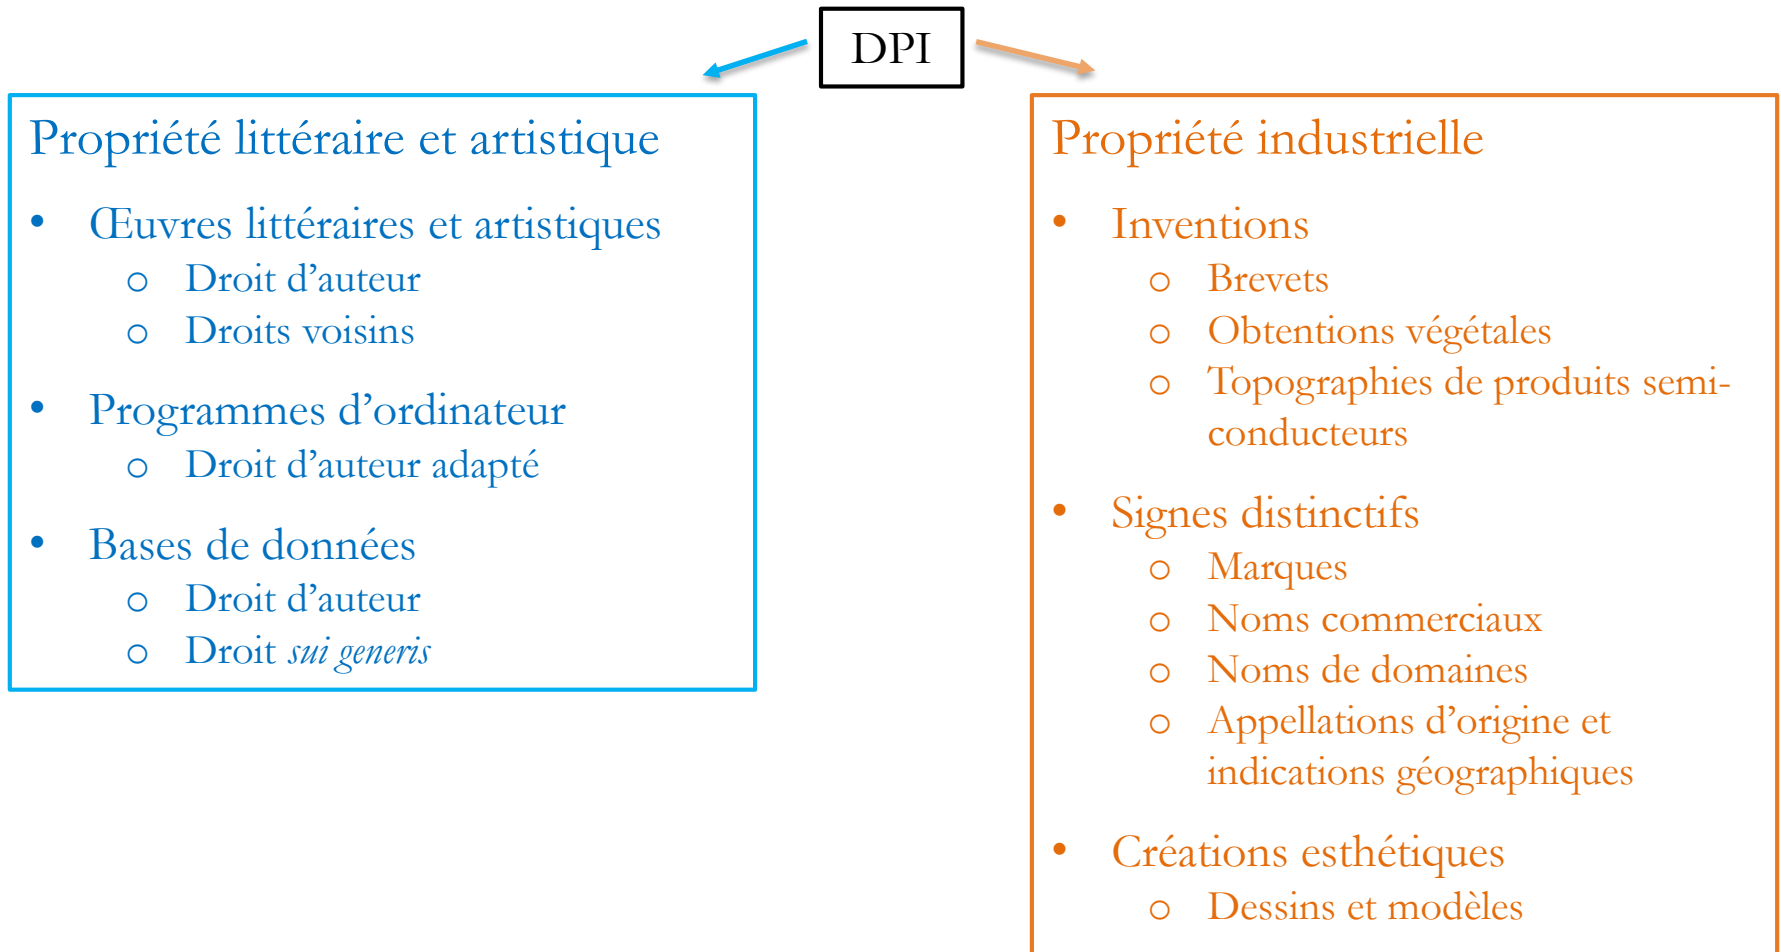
DPI

Propriété littéraire et artistique

- Œuvres littéraires et artistiques
  - Droit d’auteur
  - Droits voisins
- Programmes d’ordinateur
  - Droit d’auteur adapté
- Bases de données
  - Droit d’auteur
  - Droit *sui generis*

Propriété industrielle

- Inventions
  - Brevets
  - Obtentions végétales
  - Topographies de produits semi-conducteurs
- Signes distinctifs
  - Marques
  - Noms commerciaux
  - Noms de domaines
  - Appellations d’origine et indications géographiques
- Créations esthétiques
  - Dessins et modèles